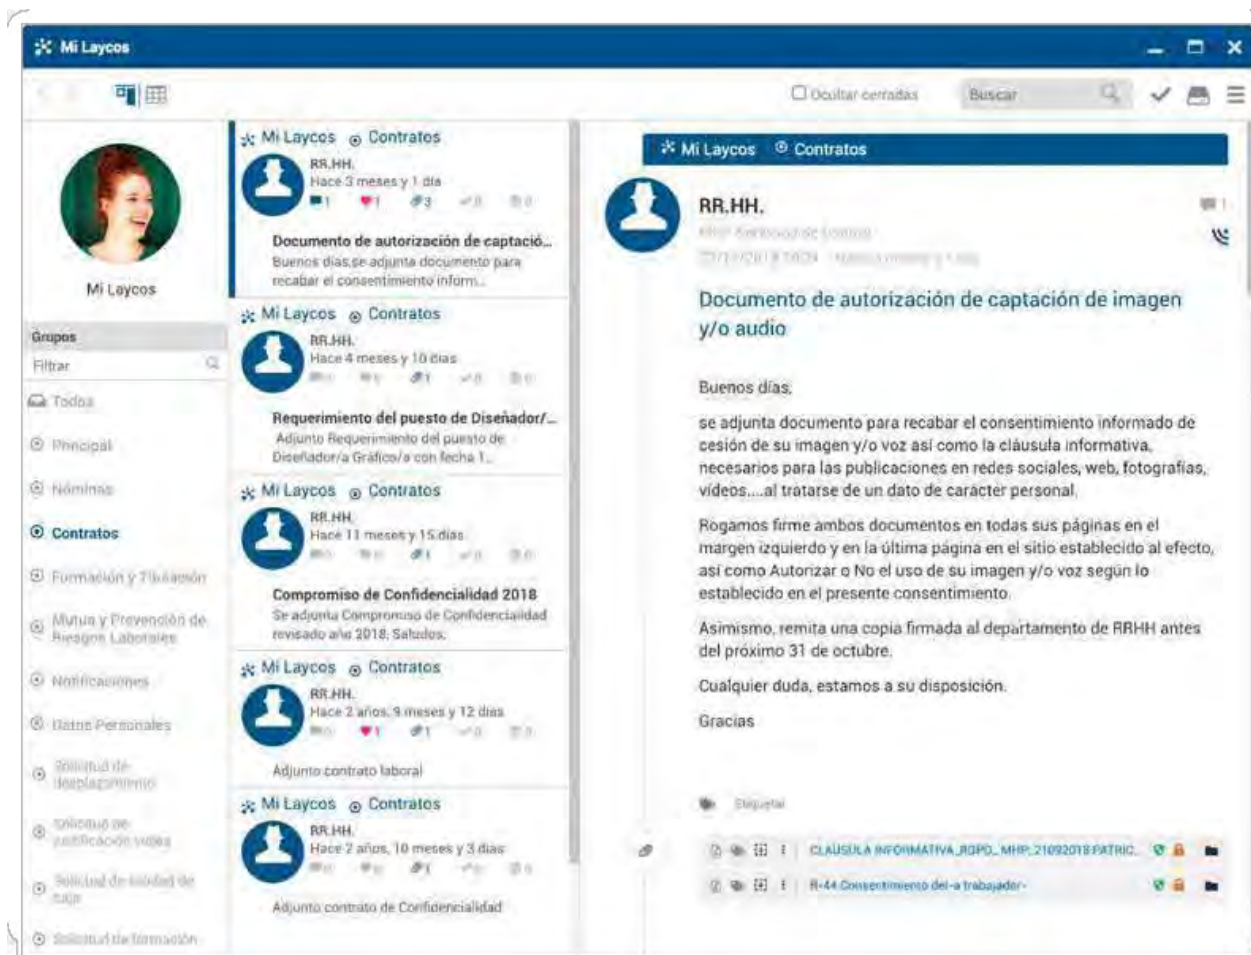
Mi Laycos

Ocultar cerradas
Buscar

Mi Laycos

Grupos
Filtrar
Todos
Principal
Nóminas
Contratos
Formación y Titulación
Mutua y Prevención de Riesgos Laborales
Notificaciones
Datos Personales
Solicitud de desplazamiento
Solicitud de justificación visitas
Solicitud de tabla de viaje
Solicitud de formación

Mi Laycos Contratos
RR.HH.
Hace 3 meses y 1 día
1 1 3 0 0
Documento de autorización de captació...
Buenos días,se adjunta documento para recabar el consentimiento inform...

Mi Laycos Contratos
RR.HH.
Hace 4 meses y 10 días
0 0 1 0 0
Requerimiento del puesto de Diseñador/...
Adjunto Requerimiento del puesto de Diseñador/a Gráfico/a con fecha 1...

Mi Laycos Contratos
RR.HH.
Hace 11 meses y 15 días
0 0 1 0 0
Compromiso de Confidencialidad 2018
Se adjunta Compromiso de Confidencialidad revisado año 2018. Saludos.

Mi Laycos Contratos
RR.HH.
Hace 2 años, 9 meses y 12 días
0 1 1 0 0
Adjunto contrato laboral

Mi Laycos Contratos
RR.HH.
Hace 2 años, 10 meses y 3 días
0 0 1 0 0
Adjunto contrato de Confidencialidad

Mi Laycos Contratos

RR.HH.
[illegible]
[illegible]
1

Documento de autorización de captación de imagen y/o audio

Buenos días,

se adjunta documento para recabar el consentimiento informado de cesión de su imagen y/o voz así como la cláusula informativa, necesarios para las publicaciones en redes sociales, web, fotografías, vídeos....al tratarse de un dato de carácter personal.

Rogamos firme ambos documentos en todas sus páginas en el margen izquierdo y en la última página en el sitio establecido al efecto, así como Autorizar o No el uso de su imagen y/o voz según lo establecido en el presente consentimiento.

Asimismo, remita una copia firmada al departamento de RRHH antes del próximo 31 de octubre.

Cualquier duda, estamos a su disposición.

Gracias

Etiquetar

CLAUSULA INFORMATIVA_RGPD_MHP_21092018 PATRIC...
R-44 Consentimiento del-a trabajador-